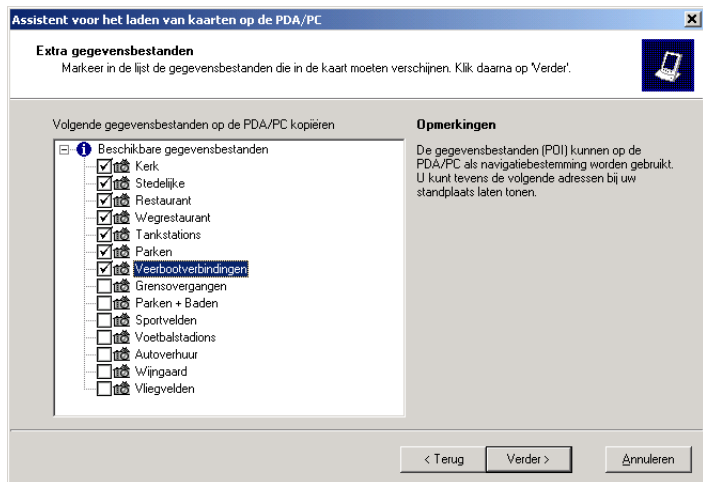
Assistent voor het laden van kaarten op de PDA/PC

Extra gegevensbestanden
Markeer in de lijst de gegevensbestanden die in de kaart moeten verschijnen. Klik daarna op 'Verder'.

Volgende gegevensbestanden op de PDA/PC kopiëren

Beschikbare gegevensbestanden
Kerk
Stedelijke
Restaurant
Wegrestaurant
Tankstations
Parken
Veerbootverbindingen
Grensovergangen
Parken + Baden
Sportvelden
Voetbalstadions
Autoverhuur
Wijngaard
Vliegvelden

Opmerkingen

De gegevensbestanden (POI) kunnen op de PDA/PC als navigatiebestemming worden gebruikt. U kunt tevens de volgende adressen bij uw standplaats laten tonen.

< Terug
Verder >
Annuleren